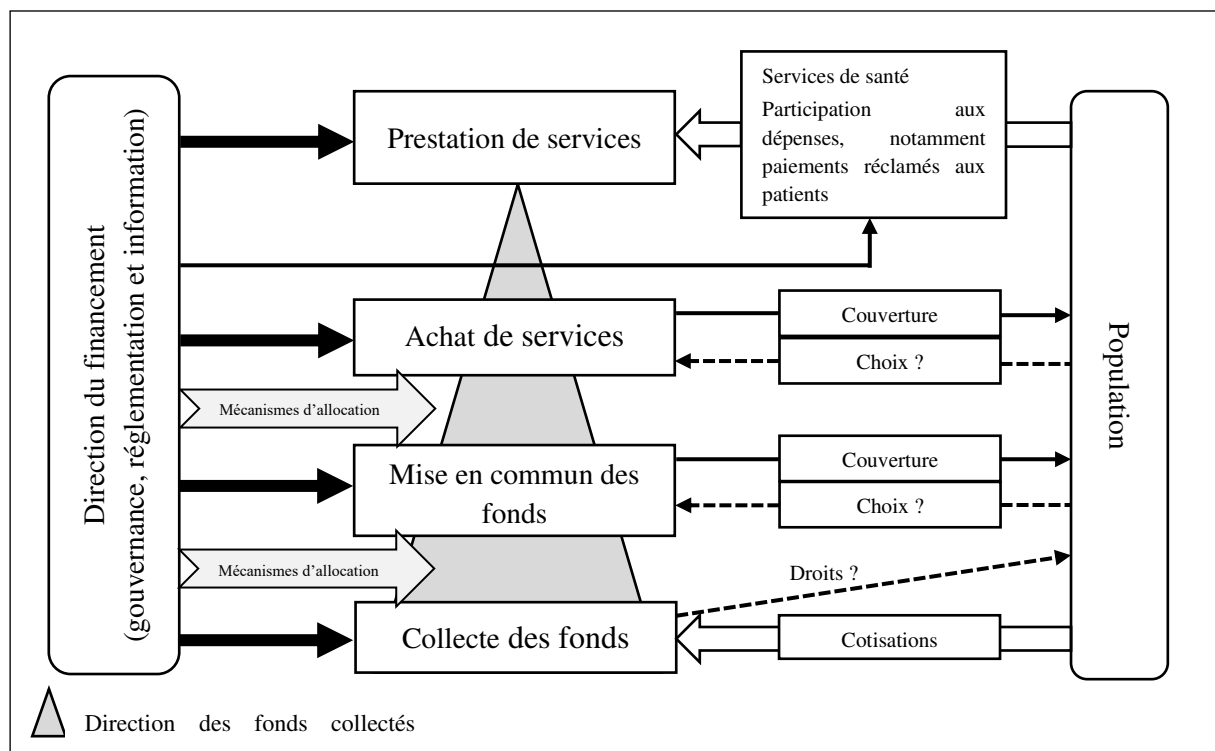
Direction du financement (gouvernance, réglementation et information)

Prestation de services

Services de santé
Participation aux dépenses, notamment paiements réclamés aux patients

Population

Achat de services

Couverture

Choix ?

Mécanismes d'allocation

Mise en commun des fonds

Couverture

Choix ?

Mécanismes d'allocation

Droits ?

Collecte des fonds

Cotisations

Direction des fonds collectés